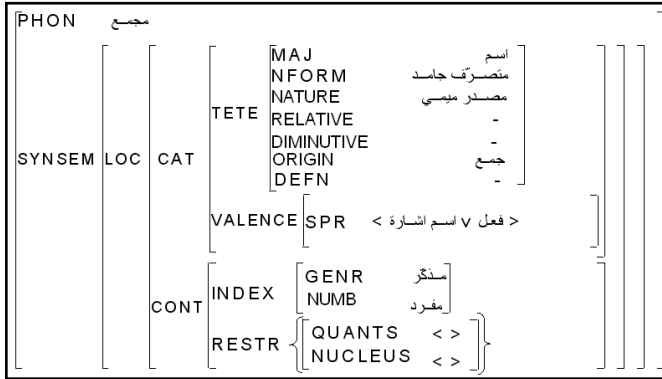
PHON مجمع

SYNSEM LOC CAT TETE MAJ اسم
NFORM متصرّف جامد
NATURE مصدر ميمي
RELATIVE -
DIMINUTIVE -
ORIGIN جمع
DEFN -

VALENCE SPR < فعل v اسم اشارة >

CONT INDEX GENR مذكر
NUMB مفرد

RESTR QUANTS < >
NUCLEUS < >